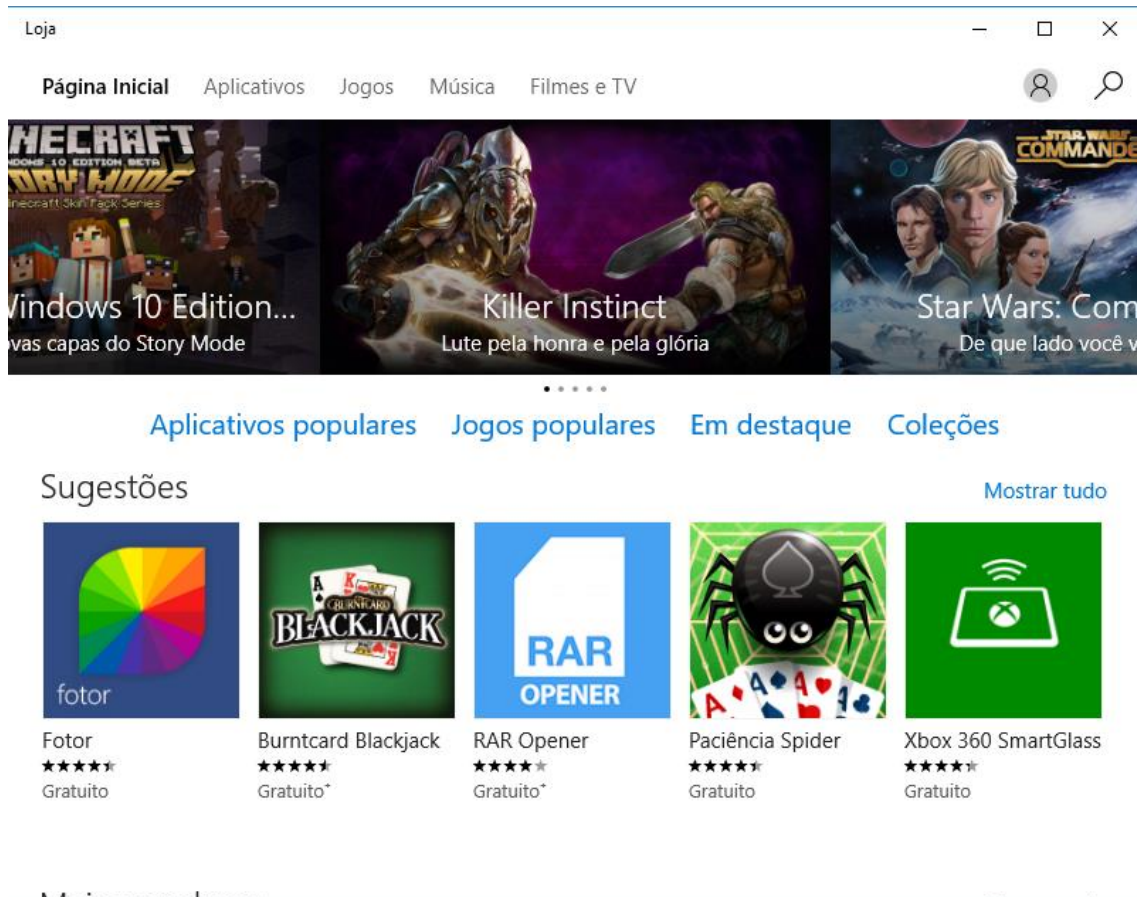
Loja

Página Inicial Aplicativos Jogos Música Filmes e TV

NECRAFT
DOWS 10 EDITION BETA
ORY MODE
inecraft Skin Pack Series
Vindows 10 Edition...
ovas capas do Story Mode

Killer Instinct
Lute pela honra e pela glória

STAR WARS
COMMANDE
Star Wars: Com
De que lado você v

Aplicativos populares Jogos populares Em destaque Coleções

Sugestões

Mostrar tudo

fotor

BURNTCARD
BLACKJACK

RAR
OPENER

Fotor
Gratuito

Burntcard Blackjack
Gratuito⁺

RAR Opener
Gratuito⁺

Paciência Spider
Gratuito

Xbox 360 SmartGlass
Gratuito

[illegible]